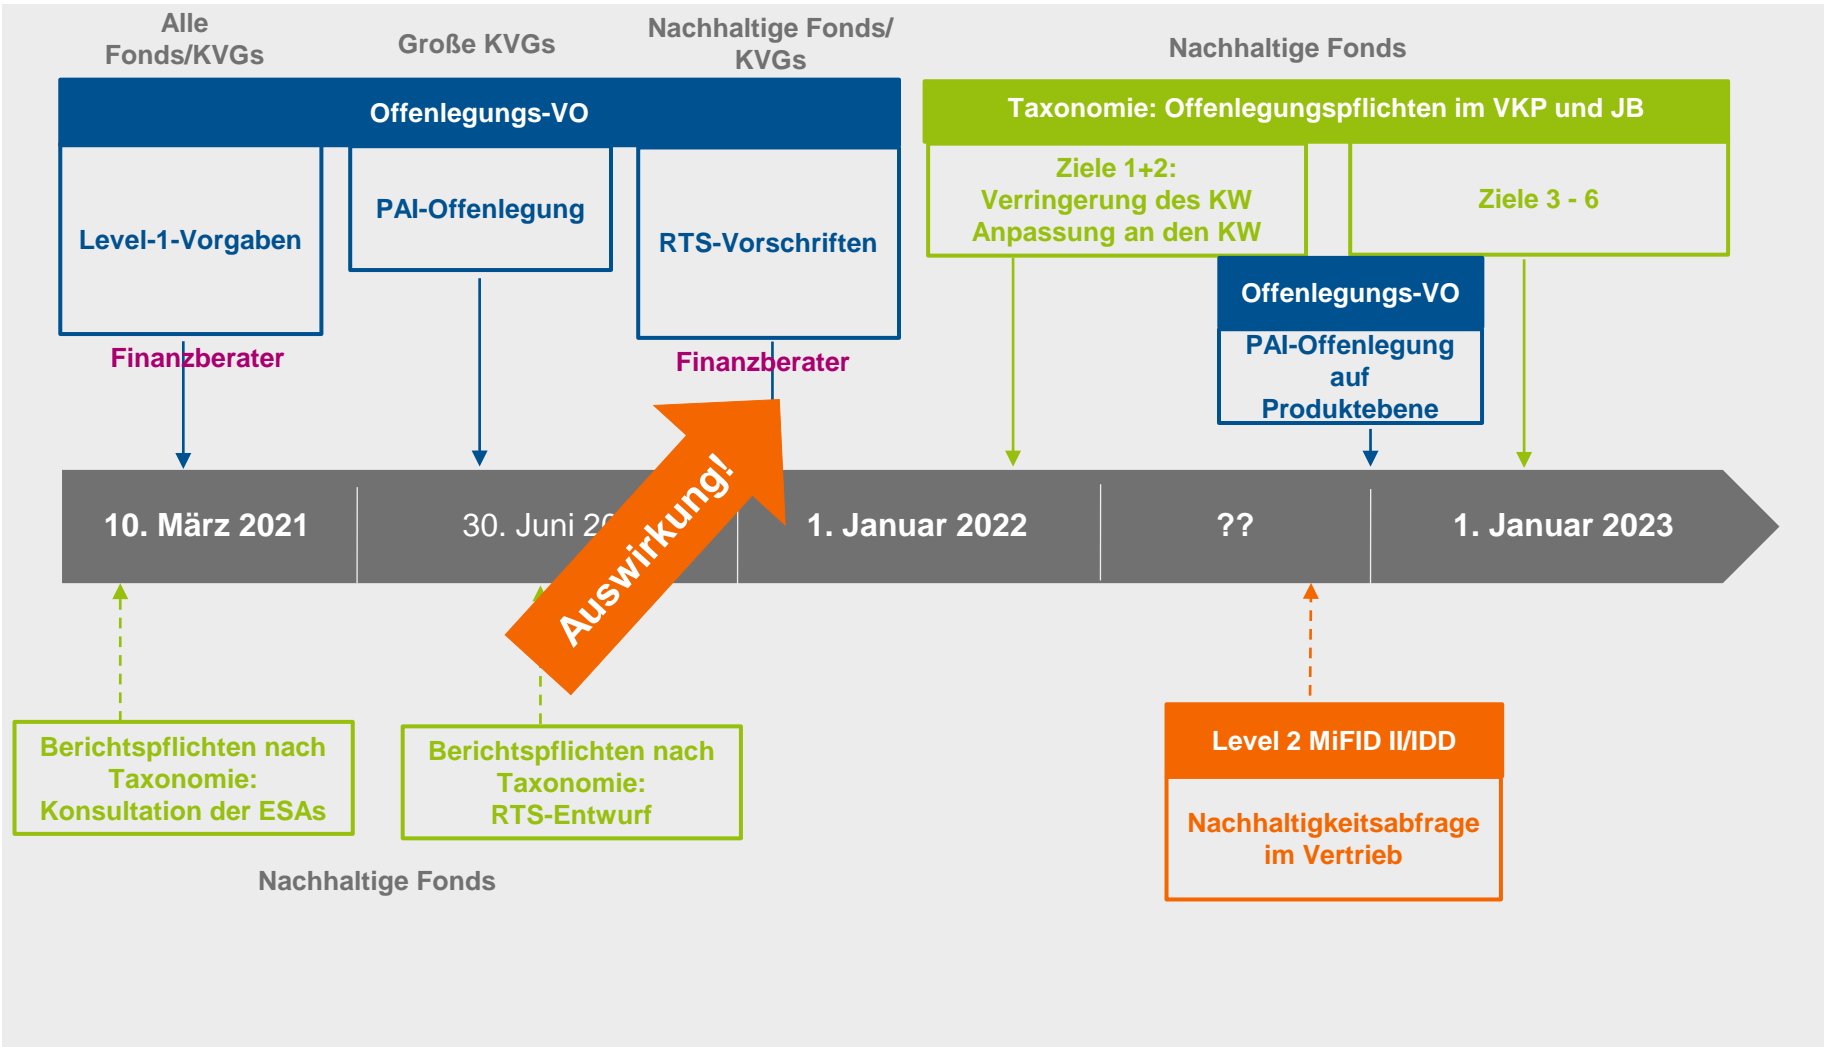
Alle Fonds/KVGs

Große KVGs

Nachhaltige Fonds/ KVGs

Nachhaltige Fonds

Offenlegungs-VO

Taxonomie: Offenlegungspflichten im VKP und JB

Level-1-Vorgaben

PAI-Offenlegung

RTS-Vorschriften

Ziele 1+2: Verringerung des KW Anpassung an den KW

Ziele 3 - 6

Offenlegungs-VO

PAI-Offenlegung auf Produktebene

Finanzberater

Finanzberater

10. März 2021

30. Juni 2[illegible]

Auswirkung!

1. Januar 2022

??

1. Januar 2023

Berichtspflichten nach Taxonomie: Konsultation der ESAs

Berichtspflichten nach Taxonomie: RTS-Entwurf

Nachhaltige Fonds

Level 2 MiFID II/IDD

Nachhaltigkeitsabfrage im Vertrieb